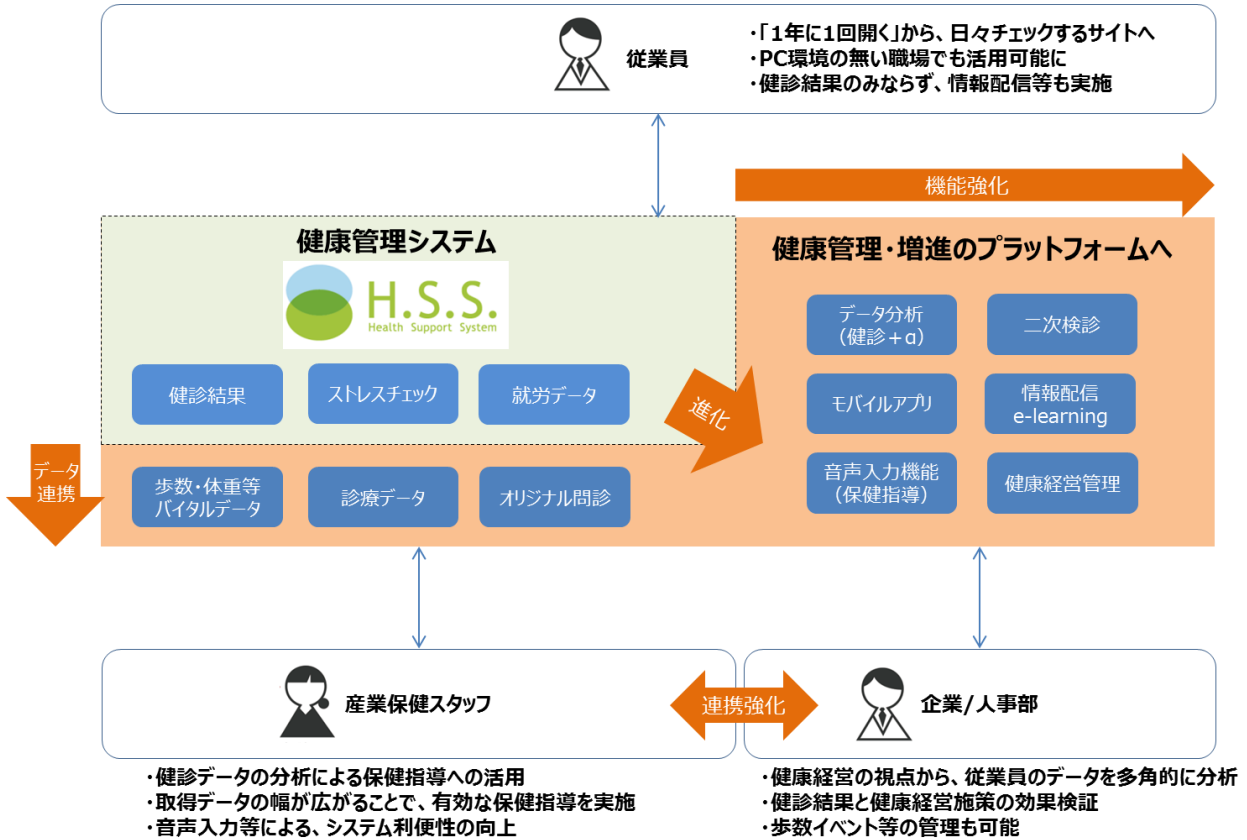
従業員

・「1年に1回開く」から、日々チェックするサイトへ
・PC環境の無い職場でも活用可能に
・健診結果のみならず、情報配信等も実施

機能強化

健康管理システム

H.S.S.
Health Support System

健診結果

ストレスチェック

就労データ

進化

健康管理・増進のプラットフォームへ

データ分析（健診＋α）

二次検診

モバイルアプリ

情報配信 e-learning

音声入力機能（保健指導）

健康経営管理

データ連携

歩数・体重等 バイタルデータ

診療データ

オリジナル問診

産業保健スタッフ

連携強化

企業/人事部

・健診データの分析による保健指導への活用
・取得データの幅が広がることで、有効な保健指導を実施
・音声入力等による、システム利便性の向上

・健康経営の視点から、従業員のデータを多角的に分析
・健診結果と健康経営施策の効果検証
・歩数イベント等の管理も可能